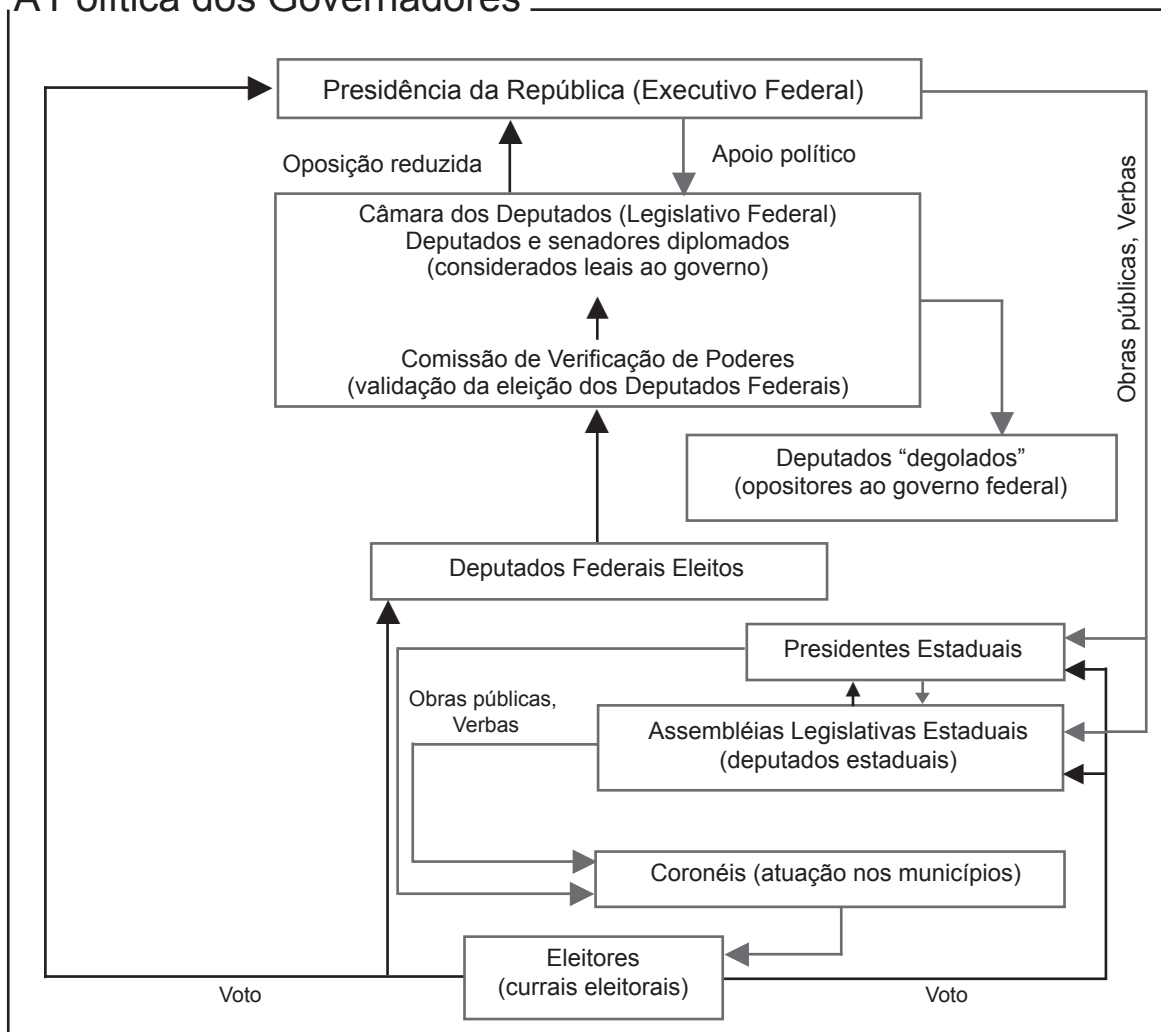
A Política dos Governadores

Presidência da República (Executivo Federal)

Oposição reduzida

Apoio político

Obras públicas, Verbas

Câmara dos Deputados (Legislativo Federal)
Deputados e senadores diplomados
(considerados leais ao governo)

Comissão de Verificação de Poderes
(validação da eleição dos Deputados Federais)

Deputados "degolados"
(opositores ao governo federal)

Deputados Federais Eleitos

Presidentes Estaduais

Obras públicas,
Verbas

Assembléias Legislativas Estaduais
(deputados estaduais)

Coronéis (atuação nos municípios)

Eleitores
(currais eleitorais)

Voto

Voto